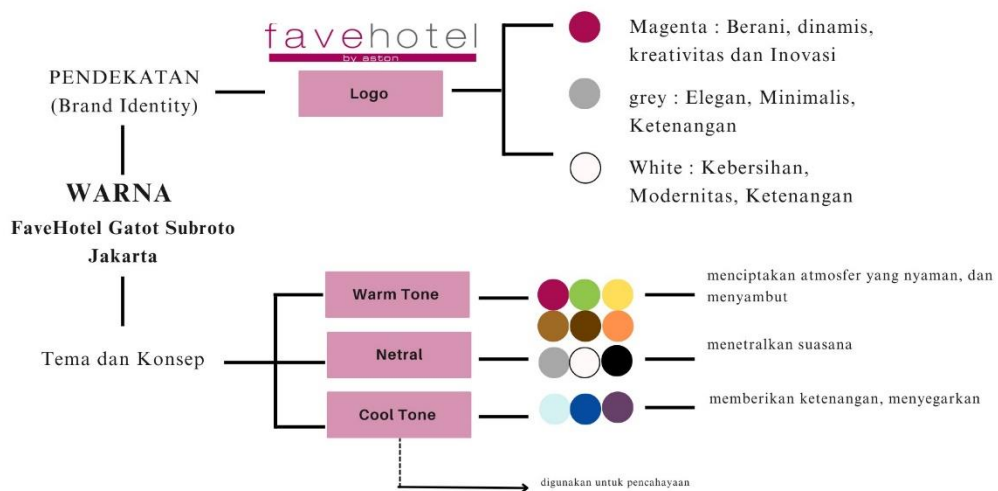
favehotel
by aston

PENDEKATAN (Brand Identity)

Logo

Magenta : Berani, dinamis, kreativitas dan Inovasi

grey : Elegan, Minimalis, Ketenangan

White : Kebersihan, Modernitas, Ketenangan

WARNA
FaveHotel Gatot Subroto Jakarta

Tema dan Konsep

Warm Tone

menciptakan atmosfer yang nyaman, dan menyambut

Netral

menetralkan suasana

Cool Tone

memberikan ketenangan, menyegarkan

digunakan untuk pencahayaan